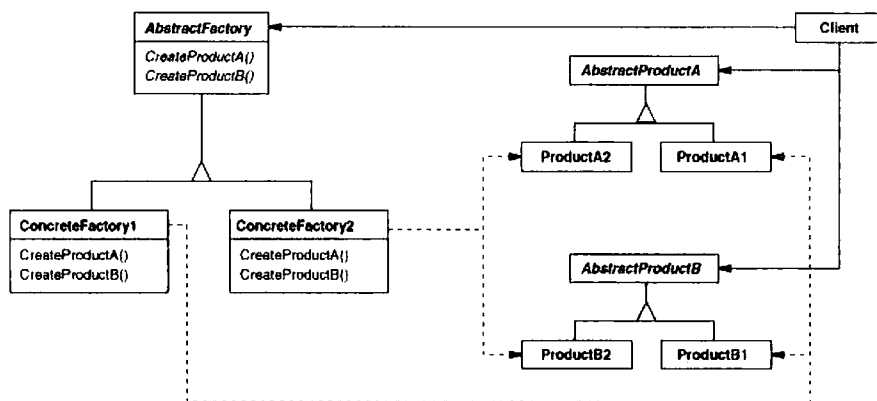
AbstractFactory
CreateProductA()
CreateProductB()

Client

AbstractProductA

ProductA2
ProductA1

ConcreteFactory1
CreateProductA()
CreateProductB()

ConcreteFactory2
CreateProductA()
CreateProductB()

AbstractProductB

ProductB2
ProductB1